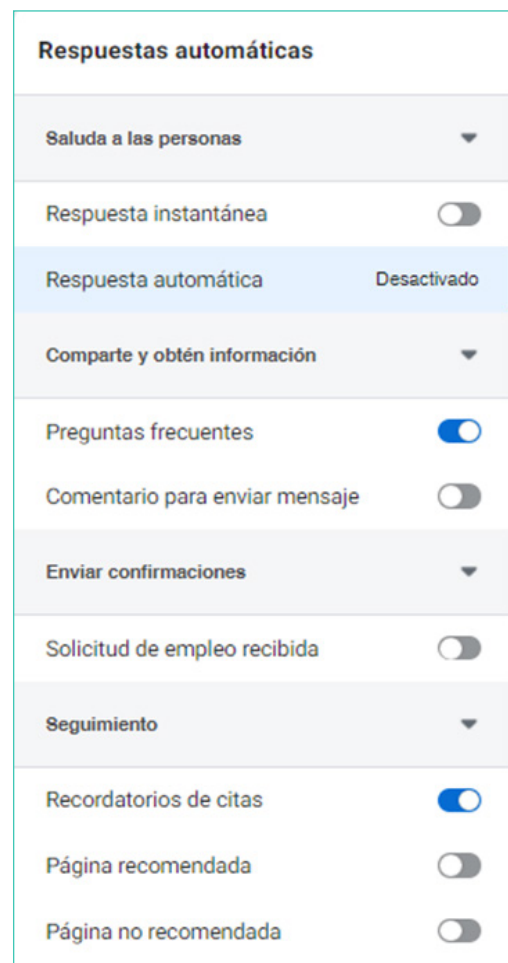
Respuestas automáticas

Saluda a las personas

Respuesta instantánea

Respuesta automática Desactivado

Comparte y obtén información

Preguntas frecuentes

Comentario para enviar mensaje

Enviar confirmaciones

Solicitud de empleo recibida

Seguimiento

Recordatorios de citas

Página recomendada

Página no recomendada